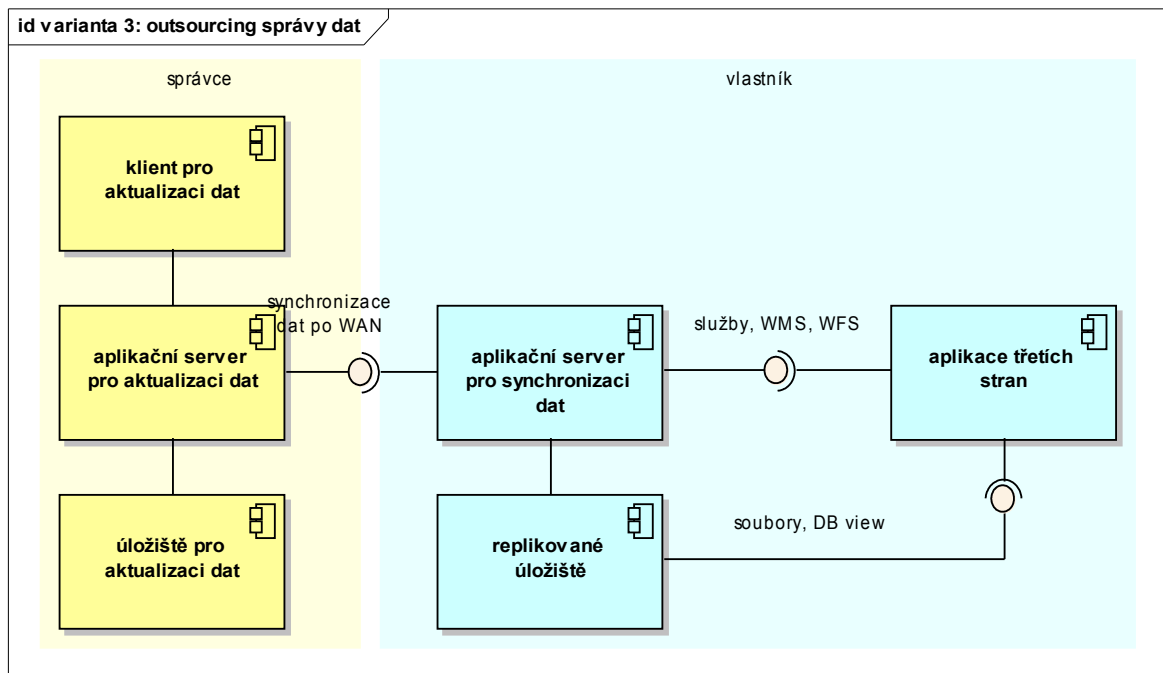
id varianta 3: outsourcing správy dat

správce

vlastník

klient pro aktualizaci dat

aplikační server pro aktualizaci dat

úložiště pro aktualizaci dat

synchronizace dat po WAN

aplikační server pro synchronizaci dat

služby, WMS, WFS

aplikace třetích stran

replikované úložiště

soubory, DB view